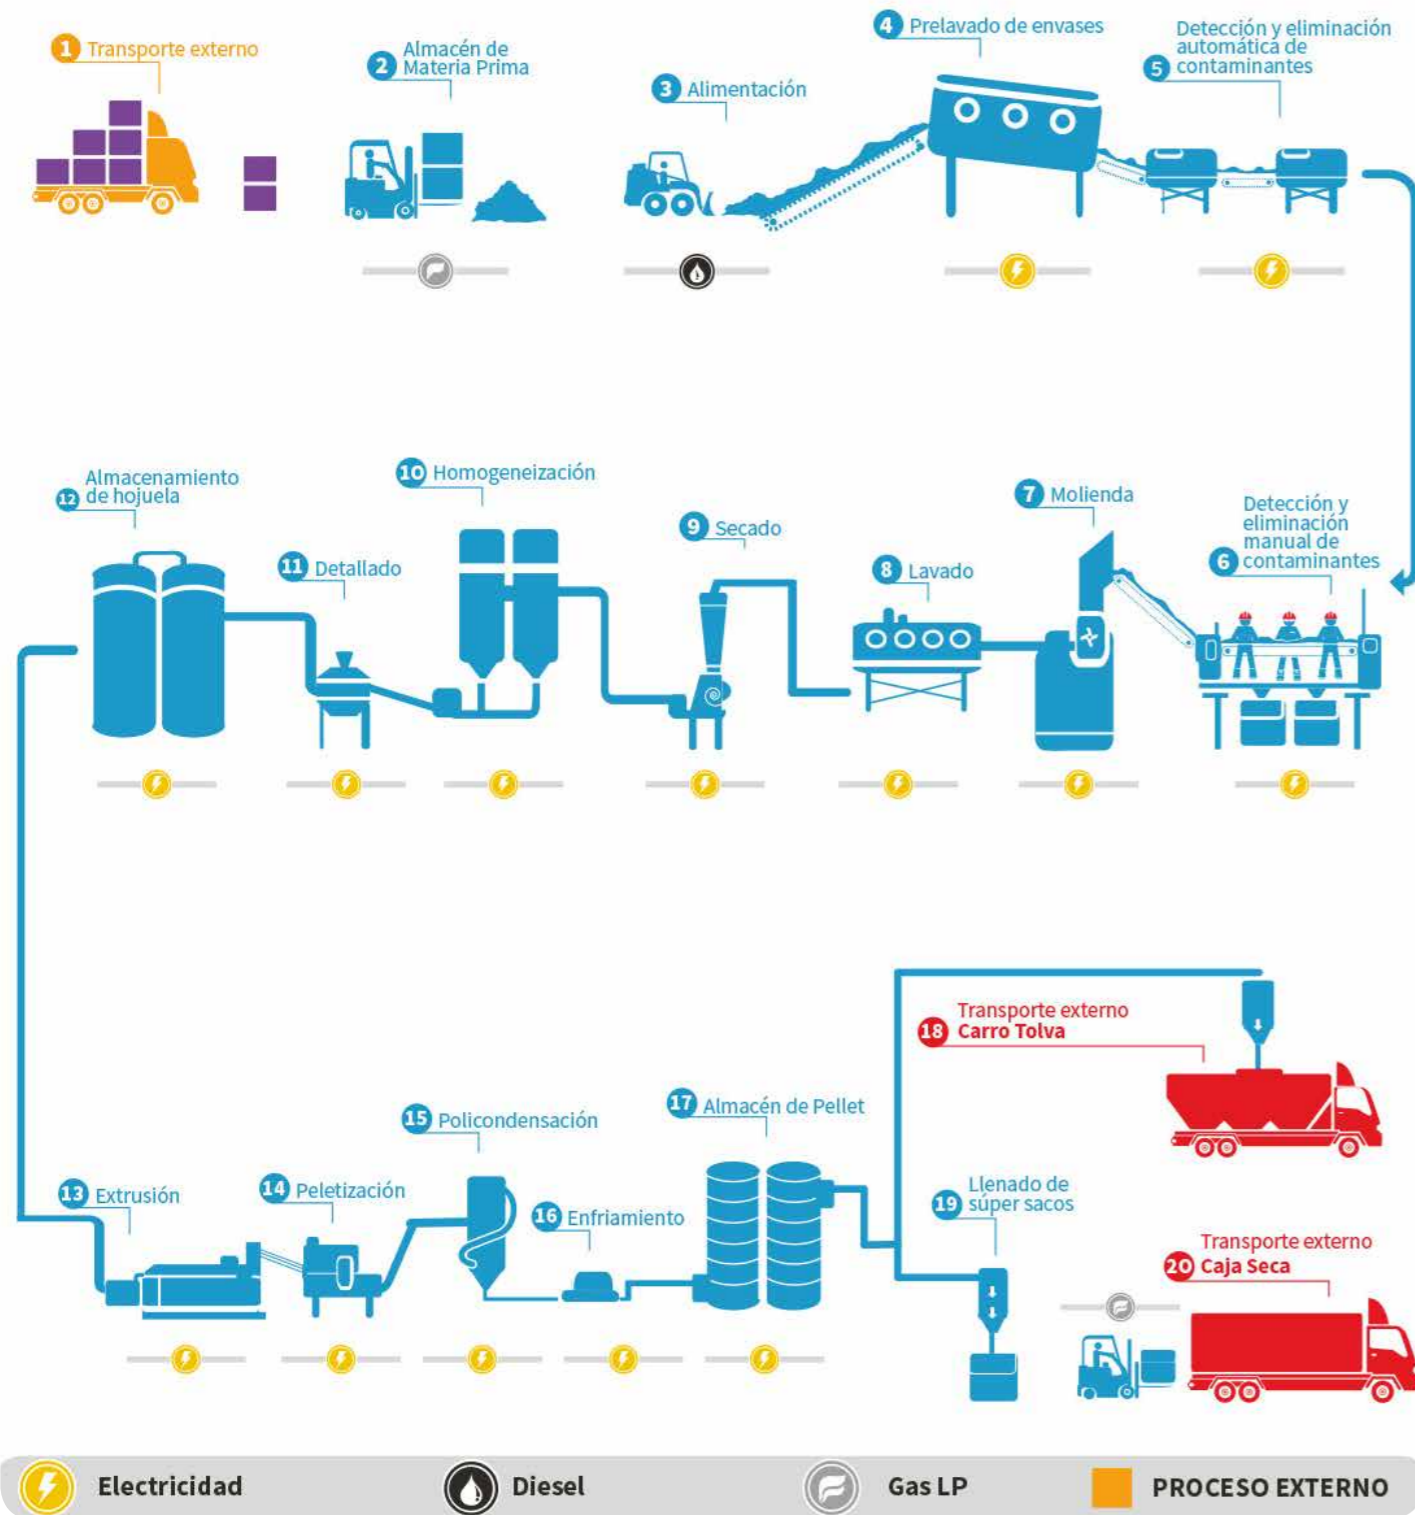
1 Transporte externo

2 Almacén de Materia Prima

3 Alimentación

4 Prelavado de envases

5 Detección y eliminación automática de contaminantes

12 Almacenamiento de hojuela

11 Detallado

10 Homogeneización

9 Secado

8 Lavado

7 Molienda

6 Detección y eliminación manual de contaminantes

18 Transporte externo Carro Tolva

17 Almacén de Pellet

15 Policondensación

13 Extrusión

14 Peletización

16 Enfriamiento

19 Llenado de súper sacos

20 Transporte externo Caja Seca

Electricidad Diesel Gas LP PROCESO EXTERNO